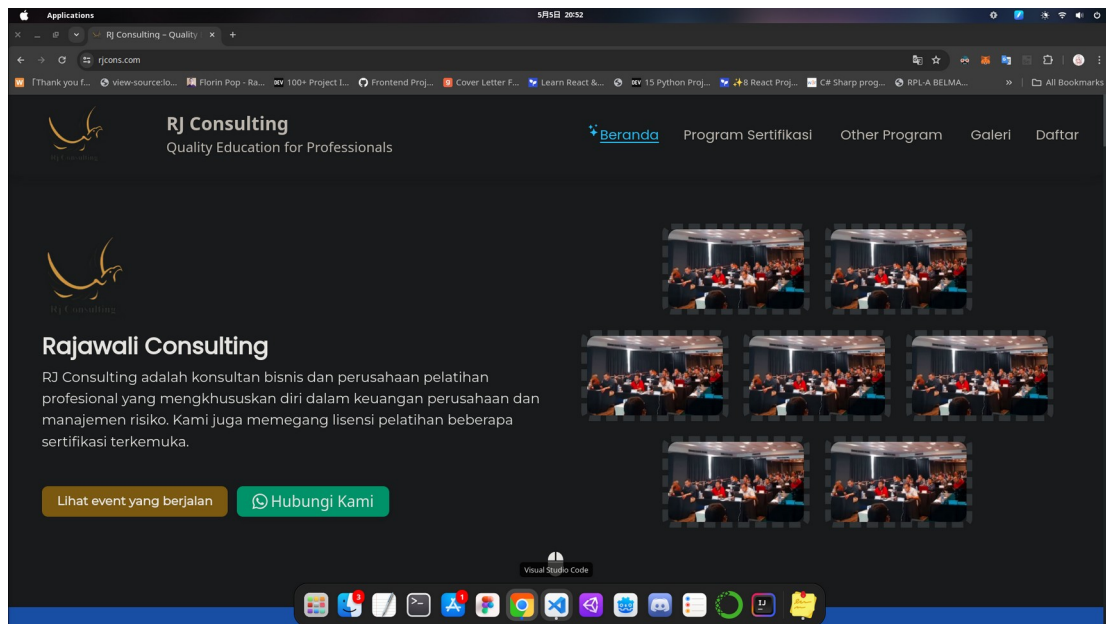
Applications
5月5日 20:52

RJ Consulting – Quality
rjcons.com

「Thank you f... view-source:lo... Florin Pop - Ra... 100+ Project I... Frontend Proj... Cover Letter F... Learn React &... 15 Python Proj... ✨8 React Proj... C# Sharp prog... RPL-A BELMA... » All Bookmarks

RJ Consulting
Quality Education for Professionals

Beranda Program Sertifikasi Other Program Galeri Daftar

RJ Consulting

Rajawali Consulting
RJ Consulting adalah konsultan bisnis dan perusahaan pelatihan profesional yang mengkhususkan diri dalam keuangan perusahaan dan manajemen risiko. Kami juga memegang lisensi pelatihan beberapa sertifikasi terkemuka.

Lihat event yang berjalan
Hubungi Kami

Visual Studio Code
3
1